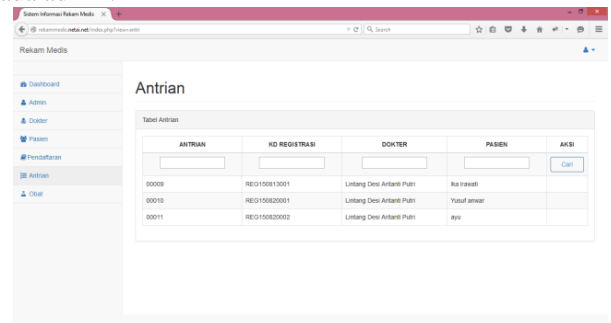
Sistem Informasi Rekam Medis ×

rekammedis.netai.net/index.php?view=antri

Search

Rekam Medis

Dashboard
Admin
Dokter
Pasien
Pendaftaran
Antrian
Obat

Antrian

Tabel Antrian

| ANTRIAN | KD REGISTRASI | DOKTER | PASIEN | AKSI |
|---|---|---|---|---|
| | | | | Cari |
| 00009 | REG150813001 | Lintang Desi Arianti Putri | Ika irawati | |
| 00010 | REG150820001 | Lintang Desi Arianti Putri | Yusuf anwar | |
| 00011 | REG150820002 | Lintang Desi Arianti Putri | ayu | |